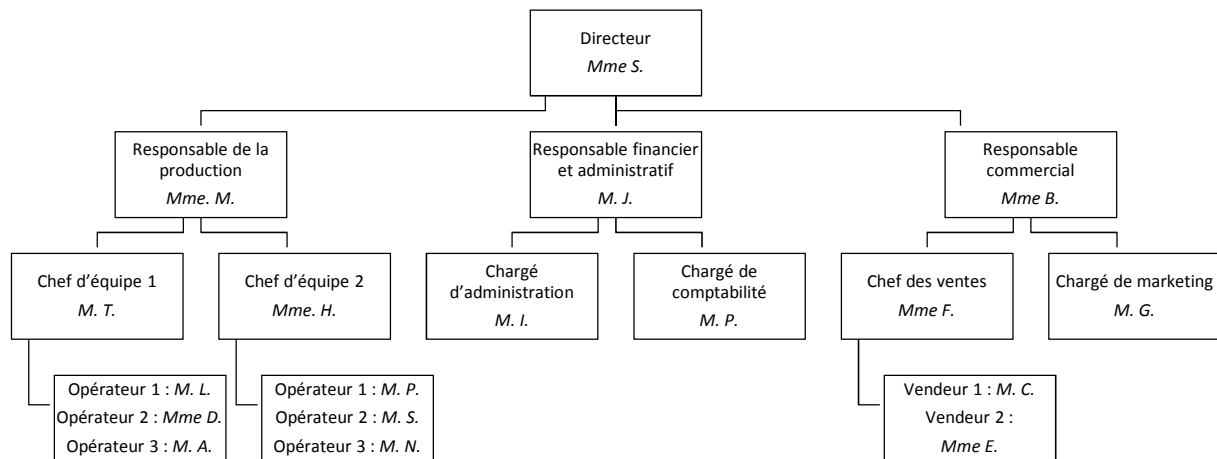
Directeur
Mme S.

Responsable de la production
Mme. M.

Responsable financier et administratif
M. J.

Responsable commercial
Mme B.

Chef d'équipe 1
M. T.

Chef d'équipe 2
Mme. H.

Chargé d'administration
M. I.

Chargé de comptabilité
M. P.

Chef des ventes
Mme F.

Chargé de marketing
M. G.

Opérateur 1 : M. L.
Opérateur 2 : Mme D.
Opérateur 3 : M. A.

Opérateur 1 : M. P.
Opérateur 2 : M. S.
Opérateur 3 : M. N.

Vendeur 1 : M. C.
Vendeur 2 :
Mme E.